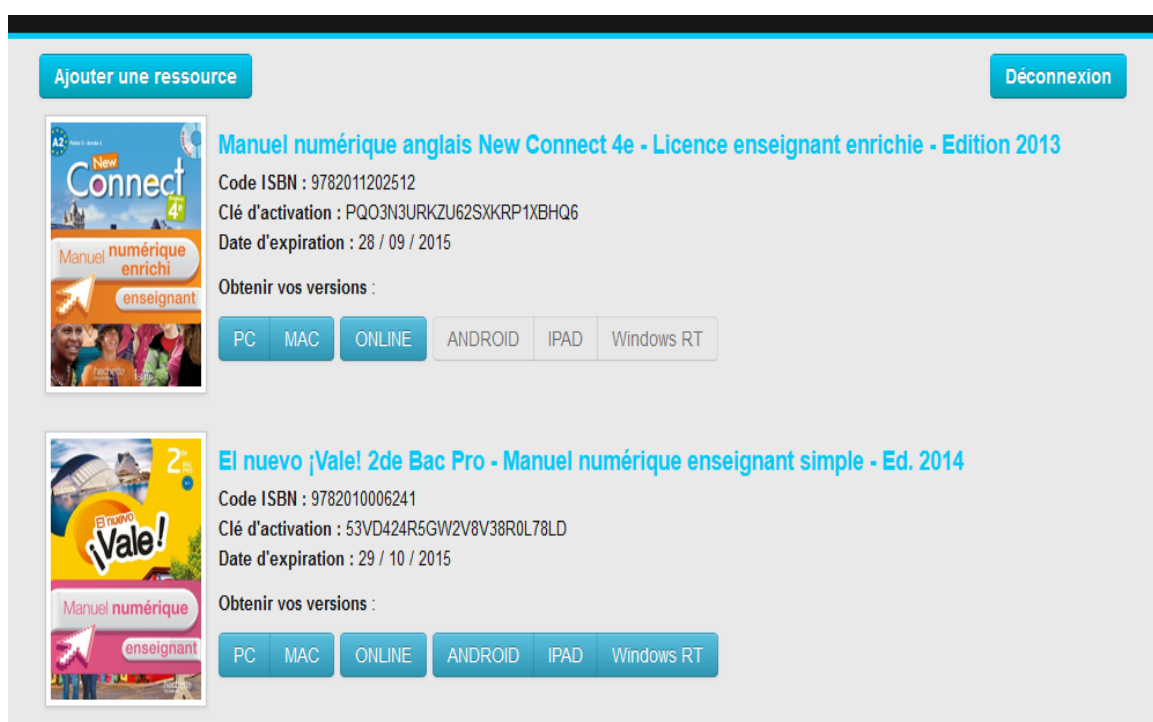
Ajouter une ressource

Déconnexion

A2 New Connect 4e

Manuel numérique enrichi

enseignant

hachette

Manuel numérique anglais New Connect 4e - Licence enseignant enrichie - Edition 2013

Code ISBN : 9782011202512

Clé d'activation : PQO3N3URKZU62SXKRP1XBHQ6

Date d'expiration : 28 / 09 / 2015

Obtenir vos versions :

PC MAC ONLINE ANDROID IPAD Windows RT

2de

El nuevo ¡Vale!

Manuel numérique

enseignant

El nuevo ¡Vale! 2de Bac Pro - Manuel numérique enseignant simple - Ed. 2014

Code ISBN : 9782010006241

Clé d'activation : 53VD424R5GW2V8V38R0L78LD

Date d'expiration : 29 / 10 / 2015

Obtenir vos versions :

PC MAC ONLINE ANDROID IPAD Windows RT